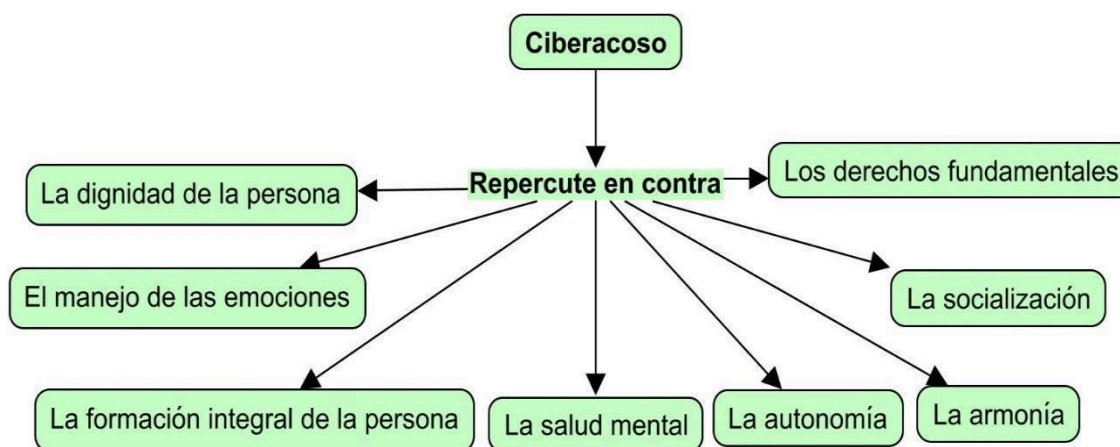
Ciberacoso

Repercute en contra

La dignidad de la persona

Los derechos fundamentales

El manejo de las emociones

La socialización

La formación integral de la persona

La salud mental

La autonomía

La armonía